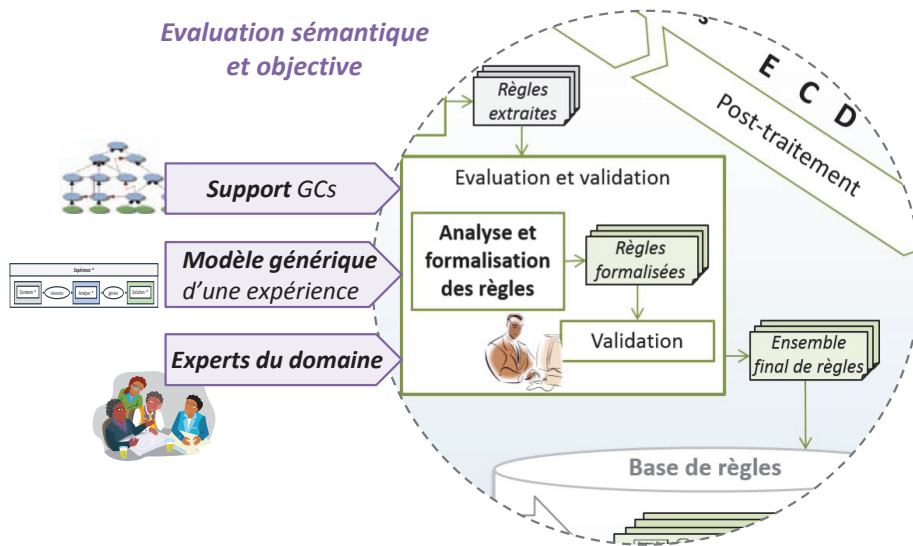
Evaluation sémantique et objective

Règles extraites

E C D

Post-traitement

Support GCs

Modèle générique d'une expérience

Experts du domaine

Evaluation et validation

Analyse et formalisation des règles

Règles formalisées

Validation

Ensemble final de règles

Base de règles

Expérience *

Contexte *

Analyse *

Solution *